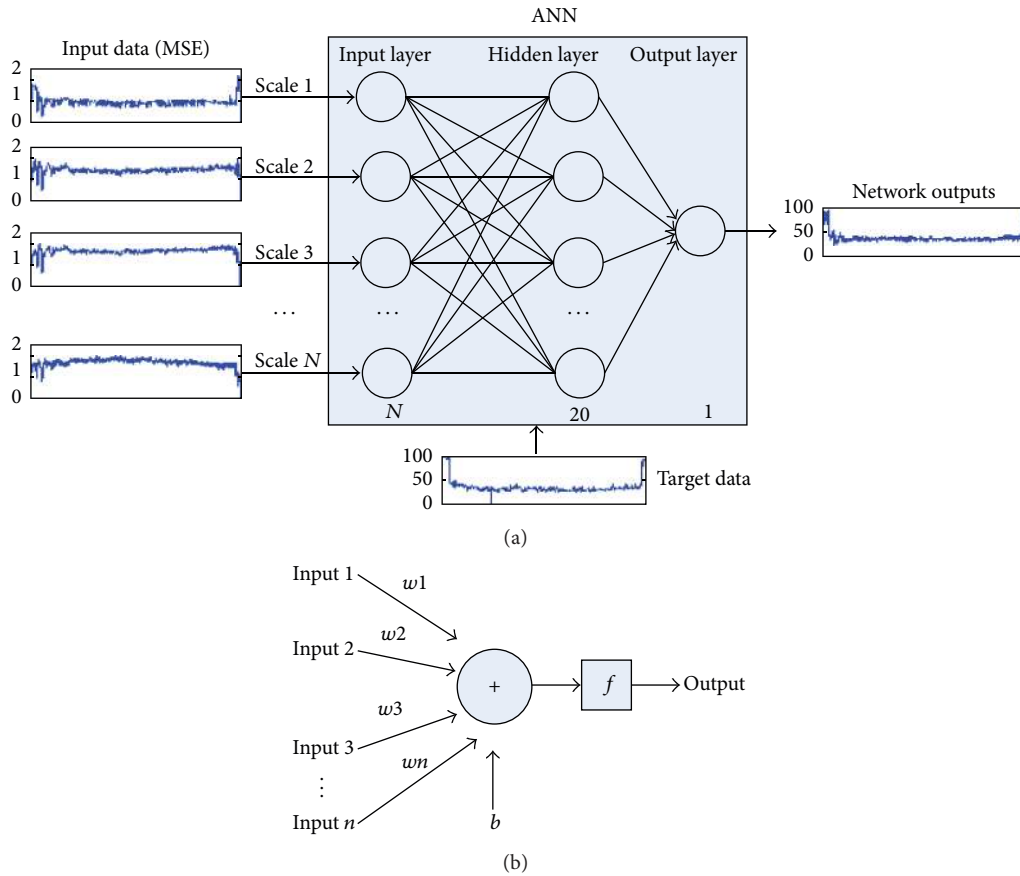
ANN

Input data (MSE)

2
1
0
Scale 1

2
1
0
Scale 2

2
1
0
Scale 3

...

2
1
0
Scale $N$

Input layer

Hidden layer

Output layer

...

...

$N$

20

1

Network outputs
100
50
0

100
50
0
Target data

(a)

Input 1
$w1$
$w2$
Input 2
$w3$
Input 3
$wn$
⋮
Input $n$
+
$b$
$f$
Output

(b)